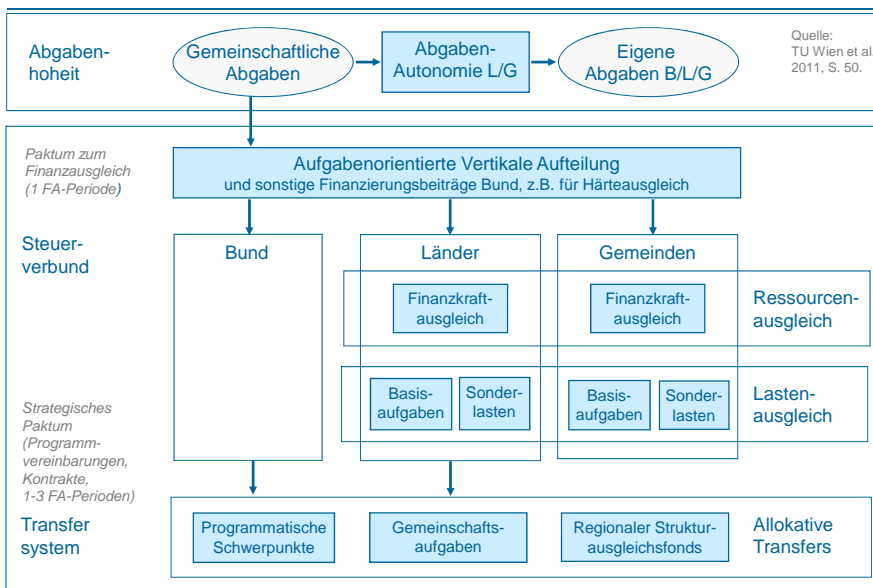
Abgabenhoheit

Gemeinschaftliche Abgaben

Abgaben-Autonomie L/G

Eigene Abgaben B/L/G

Quelle: TU Wien et al. 2011, S. 50.

Paktum zum Finanzausgleich (1 FA-Periode)

Aufgabenorientierte Vertikale Aufteilung
und sonstige Finanzierungsbeiträge Bund, z.B. für Härteausgleich

Steuerverbund

Bund

Länder

Gemeinden

Finanzkraftausgleich

Finanzkraftausgleich

Ressourcenausgleich

Strategisches Paktum (Programmvereinbarungen, Kontrakte, 1-3 FA-Perioden)

Basisaufgaben

Sonderlasten

Basisaufgaben

Sonderlasten

Lastenausgleich

Transfer system

Programmatische Schwerpunkte

Gemeinschaftsaufgaben

Regionaler Strukturausgleichsfonds

Allokative Transfers